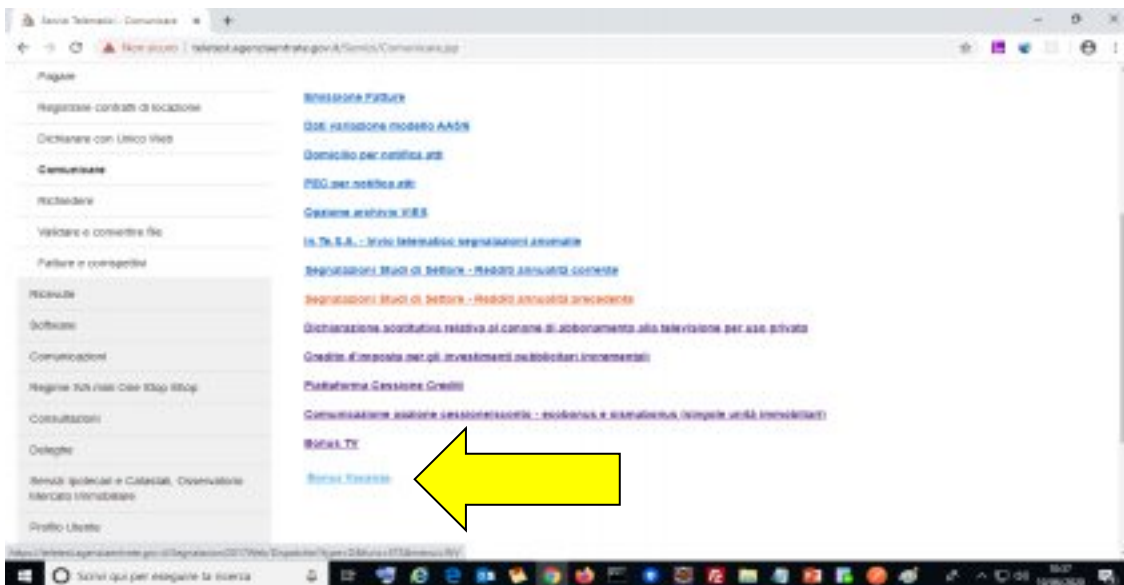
Servizi Telematici - Comunicare ×

Non sicuro | telematici.agenziaentrate.gov.it/Servizi/Comunicare.jsp

Pagare

Registrare contratti di locazione

Dichiarare con Unico Web

Comunicare

Richiedere

Validare e convertire file

Fatture e corrispettivi

Ricevute

Software

Comunicazioni

Regime IVA mini One Stop Shop

Consultazioni

Deleghe

Servizi Ipotecari e Catastali, Osservatorio Mercato Immobiliare

Profilo Utente

Emissione Fatture

Dati variazione modello AA5/6

Domicilio per notifica atti

PEC per notifica atti

Opzione archivio VIES

In.Te.S.A. - Invio telematico segnalazioni anomalie

Segnalazioni Studi di Settore - Reddito annualità corrente

Segnalazioni Studi di Settore - Reddito annualità precedente

Dichiarazione sostitutiva relativa al canone di abbonamento alla televisione per uso privato

Credito d'imposta per gli investimenti pubblicitari incrementali

Piattaforma Cessione Crediti

Comunicazione opzione cessione/sconto - ecobonus e sismabonus (singole unità immobiliari)

Bonus TV

Bonus Vacanze

Scrivi qui per eseguire la ricerca